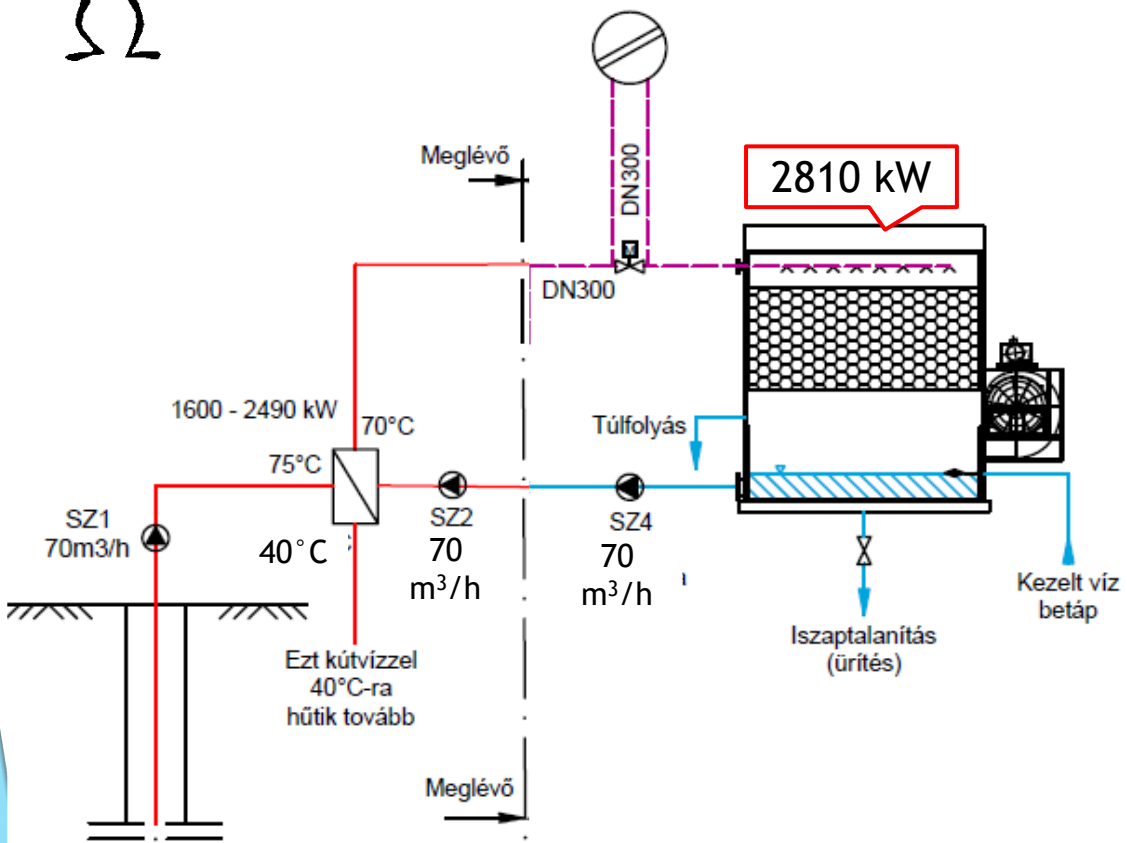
$\Omega$

Meglévő

DN300

2810 kW

DN300

1600 - 2490 kW

70°C

Túlfolyás

75°C

SZ1
70m3/h

SZ2

SZ4

40˚C

70
m³/h

70
m³/h

Kezelt víz betáp

Iszaptalanítás (ürítés)

Ezt kútvízzel 40°C-ra hűtik tovább

Meglévő